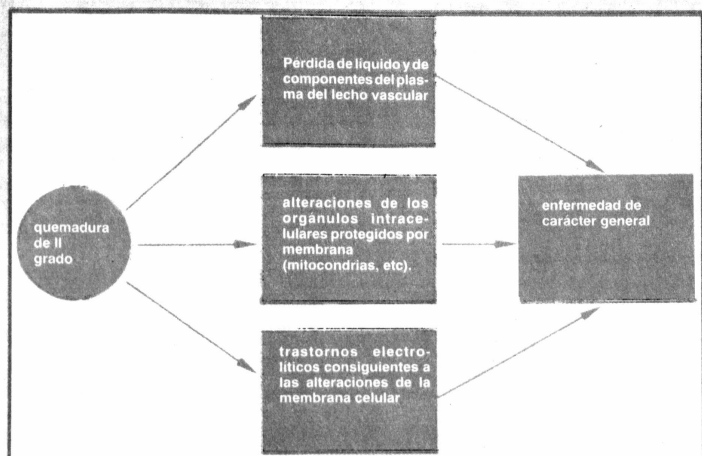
quemadura de II grado

Pérdida de líquido y de componentes del plasma del lecho vascular

alteraciones de los orgánulos intracelulares protegidos por membrana (mitocondrias, etc).

trastornos electrolíticos consiguientes a las alteraciones de la membrana celular

enfermedad de carácter general